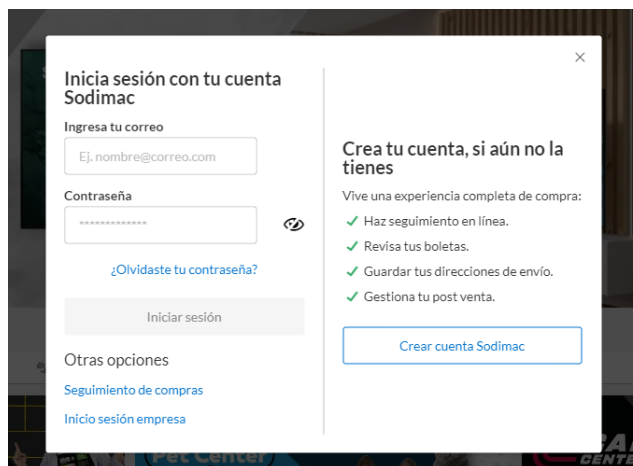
×

Inicia sesión con tu cuenta Sodimac

Ingresa tu correo

Ej. nombre@correo.com

Contraseña

**************

¿Olvidaste tu contraseña?

Iniciar sesión

Otras opciones

Seguimiento de compras

Inicio sesión empresa

Crea tu cuenta, si aún no la tienes

Vive una experiencia completa de compra:

✓ Haz seguimiento en línea.

✓ Revisa tus boletas.

✓ Guardar tus direcciones de envío.

✓ Gestiona tu post venta.

Crear cuenta Sodimac

Pet Center